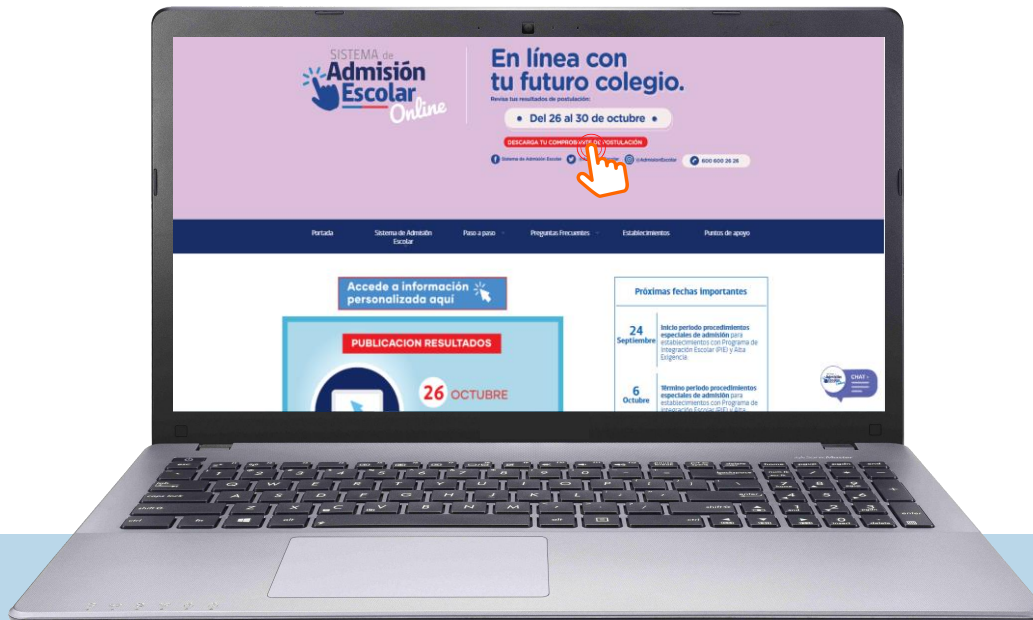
SISTEMA de Admisión Escolar Online

En línea con tu futuro colegio.

Revisa tus resultados de postulación:

Del 26 al 30 de octubre

DESCARGA TU COMPROBANTE DE POSTULACIÓN

Sistema de Admisión Escolar

@AdmisionEscolar

600 600 26 26

Portada

Sistema de Admisión Escolar

Paso a paso

Preguntas Frecuentes

Establecimientos

Puntos de apoyo

Accede a información personalizada aquí

PUBLICACION RESULTADOS

26 OCTUBRE

Próximas fechas importantes

24 Septiembre

Inicio periodo procedimientos especiales de admisión para establecimientos con Programa de Integración Escolar (PIE) y Alta Exigencia

6 Octubre

Término periodo procedimientos especiales de admisión para establecimientos con Programa de Integración Escolar (PIE) y Alta

CHAT